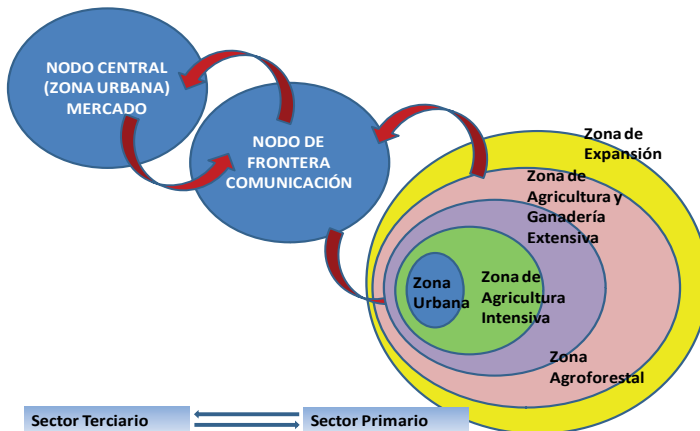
NODO CENTRAL (ZONA URBANA) MERCADO

NODO DE FRONTERA COMUNICACIÓN

Zona de Expansión

Zona de Agricultura y Ganadería Extensiva

Zona Urbana

Zona de Agricultura Intensiva

Zona Agroforestal

Sector Terciario

Sector Primario